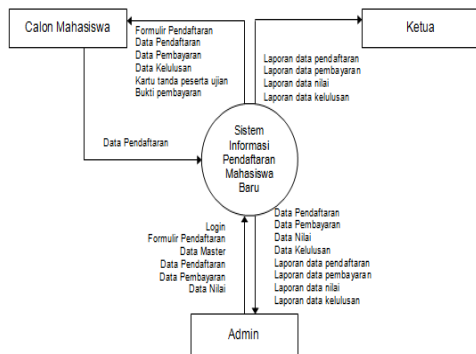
Calon Mahasiswa

Formulir Pendaftaran
Data Pendaftaran
Data Pembayaran
Data Kelulusan
Kartu tanda peserta ujian
Bukti pembayaran

Ketua

Laporan data pendaftaran
Laporan data pembayaran
Laporan data nilai
Laporan data kelulusan

Data Pendaftaran

Sistem Informasi Pendaftaran Mahasiswa Baru

Login
Formulir Pendaftaran
Data Master
Data Pendaftaran
Data Pembayaran
Data Nilai

Data Pendaftaran
Data Pembayaran
Data Nilai
Data Kelulusan
Laporan data pendaftaran
Laporan data pembayaran
Laporan data nilai
Laporan data kelulusan

Admin